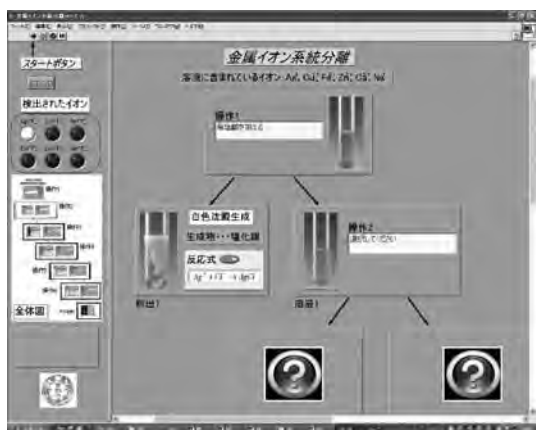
金属イオン系統分離

溶液に含まれているイオン: Ag⁺, Cu²⁺, Fe³⁺, Zn²⁺, Ca²⁺, Na⁺

スタートボタン

検出されたイオン

操作1
希塩酸を加える

白色沈殿生成

生成物・・・塩化銀

反応式

$Ag^+ + Cl^- \rightarrow AgCl$

沈殿1

操作2
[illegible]

ろ液1

全体図

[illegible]